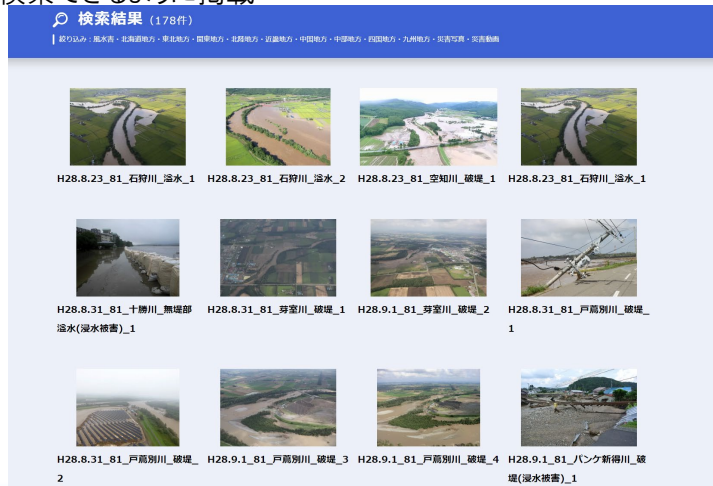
検索結果（178件）

絞り込み：風水害・北海道地方・東北地方・関東地方・北陸地方・近畿地方・中国地方・中部地方・四国地方・九州地方・災害写真・災害動画

H28.8.23_81_石狩川_溢水_1

H28.8.23_81_石狩川_溢水_2

H28.8.23_81_空知川_破堤_1

H28.8.23_81_石狩川_溢水_1

H28.8.31_81_十勝川_無堤部溢水(浸水被害)_1

H28.8.31_81_芽室川_破堤_1

H28.9.1_81_芽室川_破堤_2

H28.8.31_81_戸蔦別川_破堤_1

H28.8.31_81_戸蔦別川_破堤_2

H28.9.1_81_戸蔦別川_破堤_3

H28.9.1_81_戸蔦別川_破堤_4

H28.9.1_81_パンケ新得川_破堤(浸水被害)_1